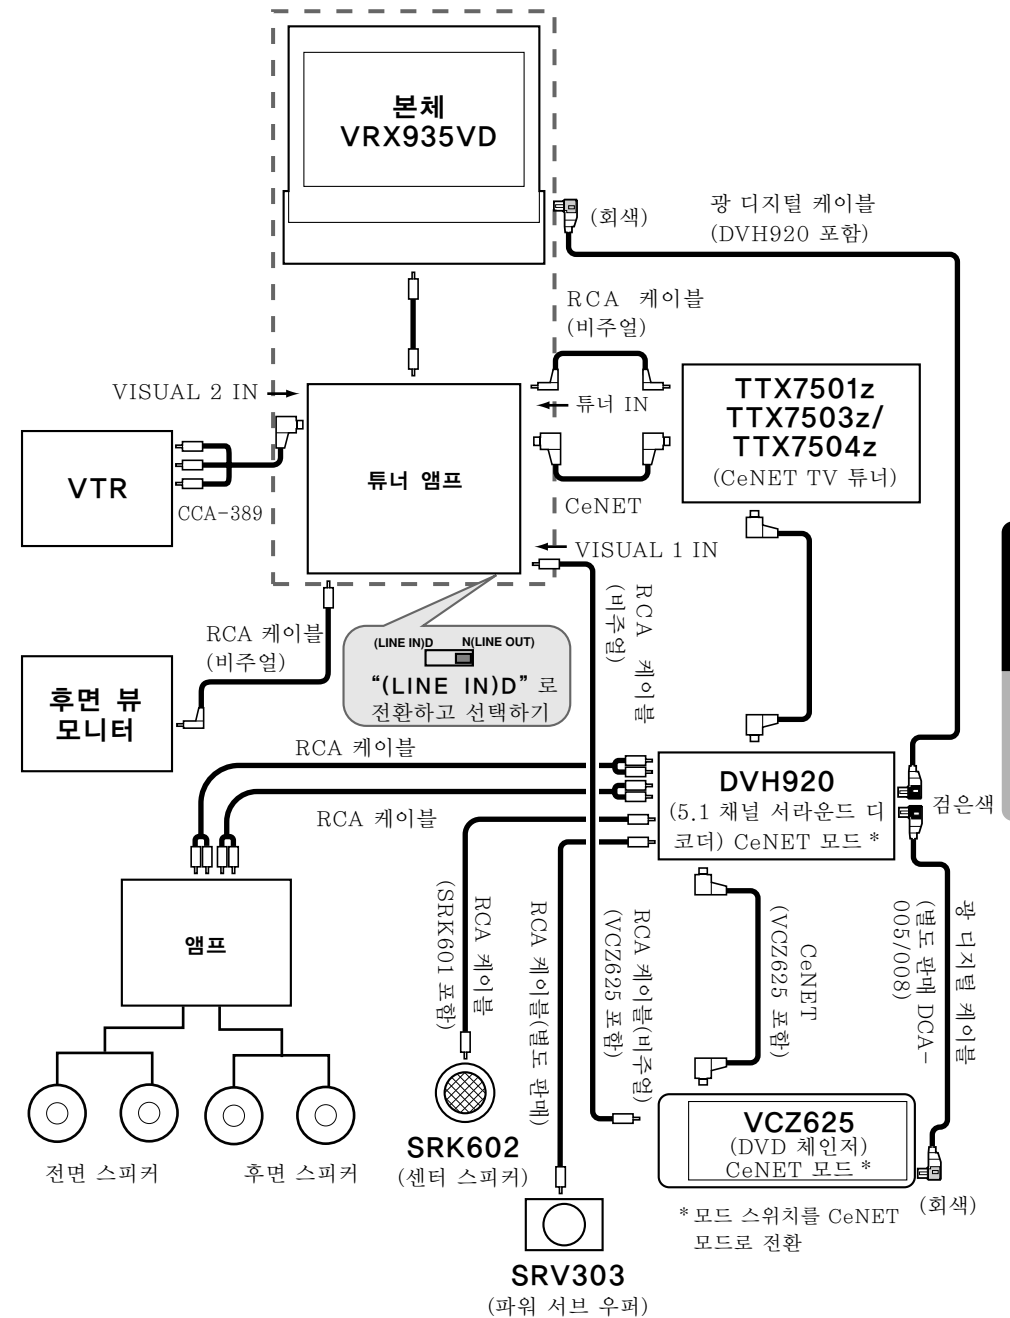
본체
VRX935VD

(회색)

광 디지털 케이블
(DVH920 포함)

RCA 케이블
(비주얼)

VISUAL 2 IN

튜너 IN

TTX7501z
TTX7503z/
TTX7504z
(CeNET TV 튜너)

VTR

CCA-389

튜너 앰프

CeNET

VISUAL 1 IN

RCA 케이블
(비주얼)

RCA 케이블
(비주얼)

(LINE IN)D N(LINE OUT)

"(LINE IN)D"로 전환하고 선택하기

후면 뷰
모니터

RCA 케이블

DVH920
(5.1 채널 서라운드 디코더) CeNET 모드 *

검은색

RCA 케이블

앰프

RCA 케이블
(SRK601 포함)

RCA 케이블(별도 판매)

RCA 케이블(비주얼)
(VCZ625 포함)

CeNET
(VCZ625 포함)

광 디지털 케이블
(별도 판매 DCA-005/008)

VCZ625
(DVD 체인저)
CeNET 모드 *

SRK602
(센터 스피커)

전면 스피커

후면 스피커

(회색)

* 모드 스위치를 CeNET 모드로 전환

SRV303
(파워 서브 우퍼)